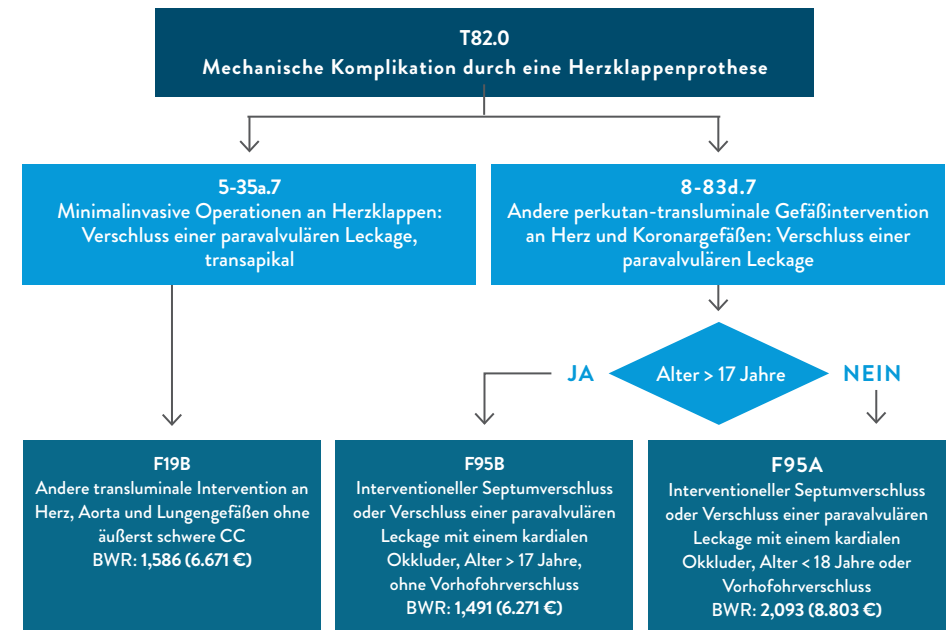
T82.0
Mechanische Komplikation durch eine Herzklappenprothese

5-35a.7
Minimalinvasive Operationen an Herzklappen: Verschluss einer paravalvulären Leckage, transapikal

8-83d.7
Andere perkutan-transluminale Gefäßintervention an Herz und Koronargefäßen: Verschluss einer paravalvulären Leckage

JA

Alter > 17 Jahre

NEIN

F19B
Andere transluminale Intervention an Herz, Aorta und Lungengefäßen ohne äußerst schwere CC
BWR: 1,586 (6.671 €)

F95B
Interventioneller Septumverschluss oder Verschluss einer paravalvulären Leckage mit einem kardialen Okkluder, Alter > 17 Jahre, ohne Vorhofohrverschluss
BWR: 1,491 (6.271 €)

F95A
Interventioneller Septumverschluss oder Verschluss einer paravalvulären Leckage mit einem kardialen Okkluder, Alter < 18 Jahre oder Vorhofohrverschluss
BWR: 2,093 (8.803 €)